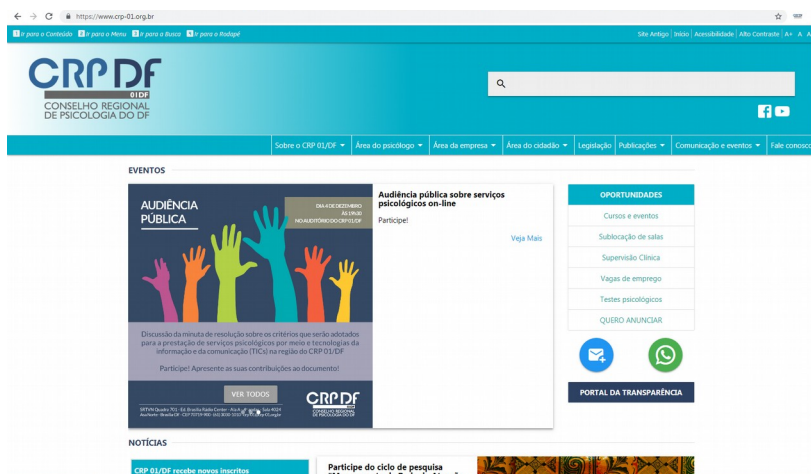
https://www.crp-01.org.br

1 Ir para o Conteúdo 2 Ir para o Menu 3 Ir para a Busca 4 Ir para o Rodapé

Site Antigo | Início | Acessibilidade | Alto Contraste | A+ A A

CRP DF
01/DF
CONSELHO REGIONAL DE PSICOLOGIA DO DF

Sobre o CRP 01/DF ▾ | Área do psicólogo ▾ | Área da empresa ▾ | Área do cidadão ▾ | Legislação | Publicações ▾ | Comunicação e eventos ▾ | Fale conosco

EVENTOS

AUDIÊNCIA PÚBLICA

DIA 4 DE DEZEMBRO ÀS 19h30 NO AUDITÓRIO DO CRP 01/DF

Discussão da minuta de resolução sobre os critérios que serão adotados para a prestação de serviços psicológicos por meio e tecnologias da informação e da comunicação (TICs) na região do CRP 01/DF

Participe! Apresente as suas contribuições ao documento!

VER TODOS

SRTVN Quadra 701 - Ed. Brasília Rádio Center - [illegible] Sala 4024 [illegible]

CRP DF
CONSELHO REGIONAL DE PSICOLOGIA DO DF

Audiência pública sobre serviços psicológicos on-line

Participe!

Veja Mais

OPORTUNIDADES
Cursos e eventos
Sublocação de salas
Supervisão Clínica
Vagas de emprego
Testes psicológicos
QUERO ANUNCIAR

PORTAL DA TRANSPARÊNCIA

NOTÍCIAS

CRP 01/DF recebe novos inscritos

Participe do ciclo de pesquisa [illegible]